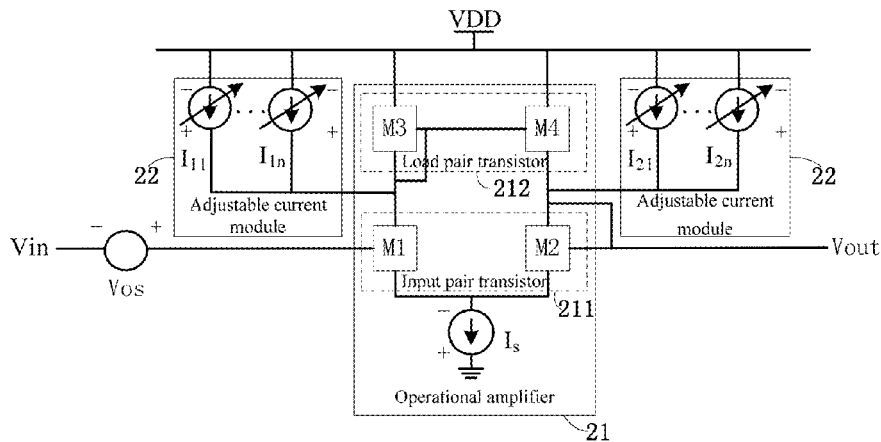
VDD

−
+
$I_{11}$
· · ·
−
+
$I_{1n}$
22
Adjustable current module

M3
M4
Load pair transistor
212

−
+
$I_{21}$
· · ·
−
+
$I_{2n}$
22
Adjustable current module

Vin
−
+
Vos

M1
M2
Input pair transistor
211

Vout

−
+
$I_s$

Operational amplifier
21